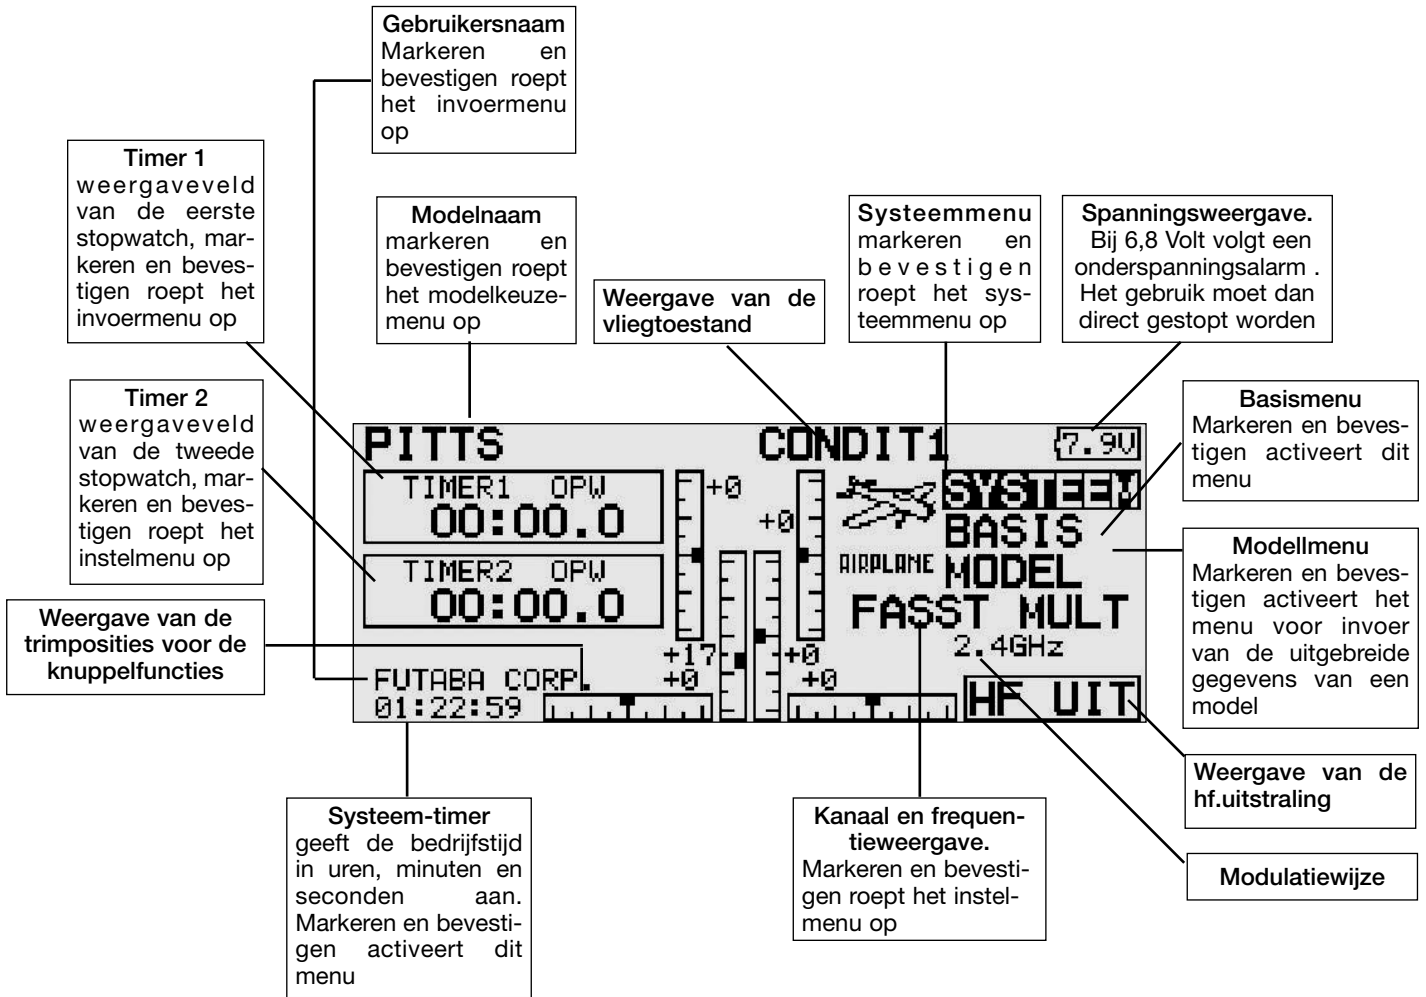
**Gebruikersnaam**
Markeren en bevestigen roept het invoermenu op

**Timer 1**
weergaveveld van de eerste stopwatch, markeren en bevestigen roept het invoermenu op

**Modelnaam**
markeren en bevestigen roept het modelkeuzemenu op

**Weergave van de vliegtoestand**

**Systeemmenu**
markeren en bevestigen roept het systeemmenu op

**Spanningsweergave.**
Bij 6,8 Volt volgt een onderspanningsalarm . Het gebruik moet dan direct gestopt worden

**Timer 2**
weergaveveld van de tweede stopwatch, markeren en bevestigen roept het instelmenu op

**Basismenu**
Markeren en bevestigen activeert dit menu

**Modellmenu**
Markeren en bevestigen activeert het menu voor invoer van de uitgebreide gegevens van een model

**Weergave van de trimposities voor de knuppelfuncties**

PITTS
CONDIT1
7.9V
TIMER1 OPW
00:00.0
TIMER2 OPW
00:00.0
+0
+0
+17
+0
+0
+0
SYSTEEM
BASIS
AIRPLANE
MODEL
FASST MULT
2.4GHz
FUTABA CORP.
01:22:59
HF UIT

**Weergave van de hf.uitstraling**

**Systeem-timer**
geeft de bedrijfstijd in uren, minuten en seconden aan. Markeren en bevestigen activeert dit menu

**Kanaal en frequentieweergave.**
Markeren en bevestigen roept het instelmenu op

**Modulatiewijze**